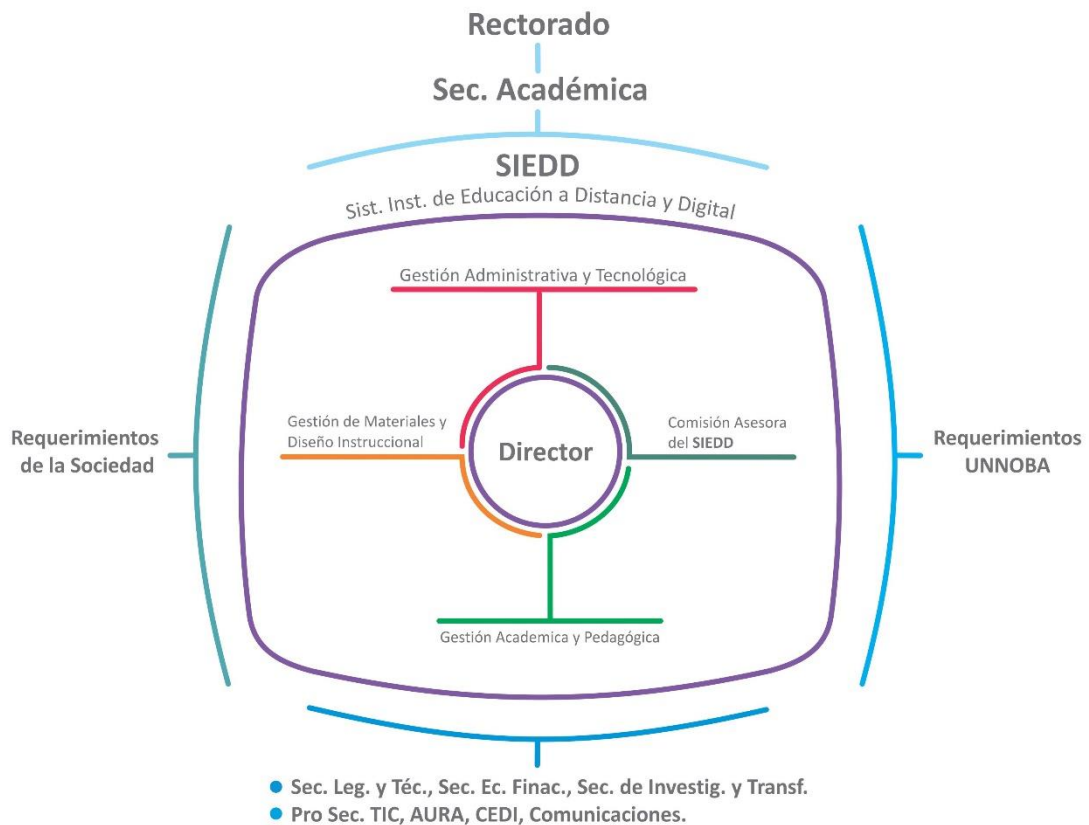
Rectorado

Sec. Académica

SIEDD

Sist. Inst. de Educación a Distancia y Digital

Gestión Administrativa y Tecnológica

Requerimientos de la Sociedad

Gestión de Materiales y Diseño Instruccional

Director

Comisión Asesora del SIEDD

Requerimientos UNNOBA

Gestión Academica y Pedagógica

- Sec. Leg. y Téc., Sec. Ec. Finac., Sec. de Investig. y Transf.
- Pro Sec. TIC, AURA, CEDI, Comunicaciones.